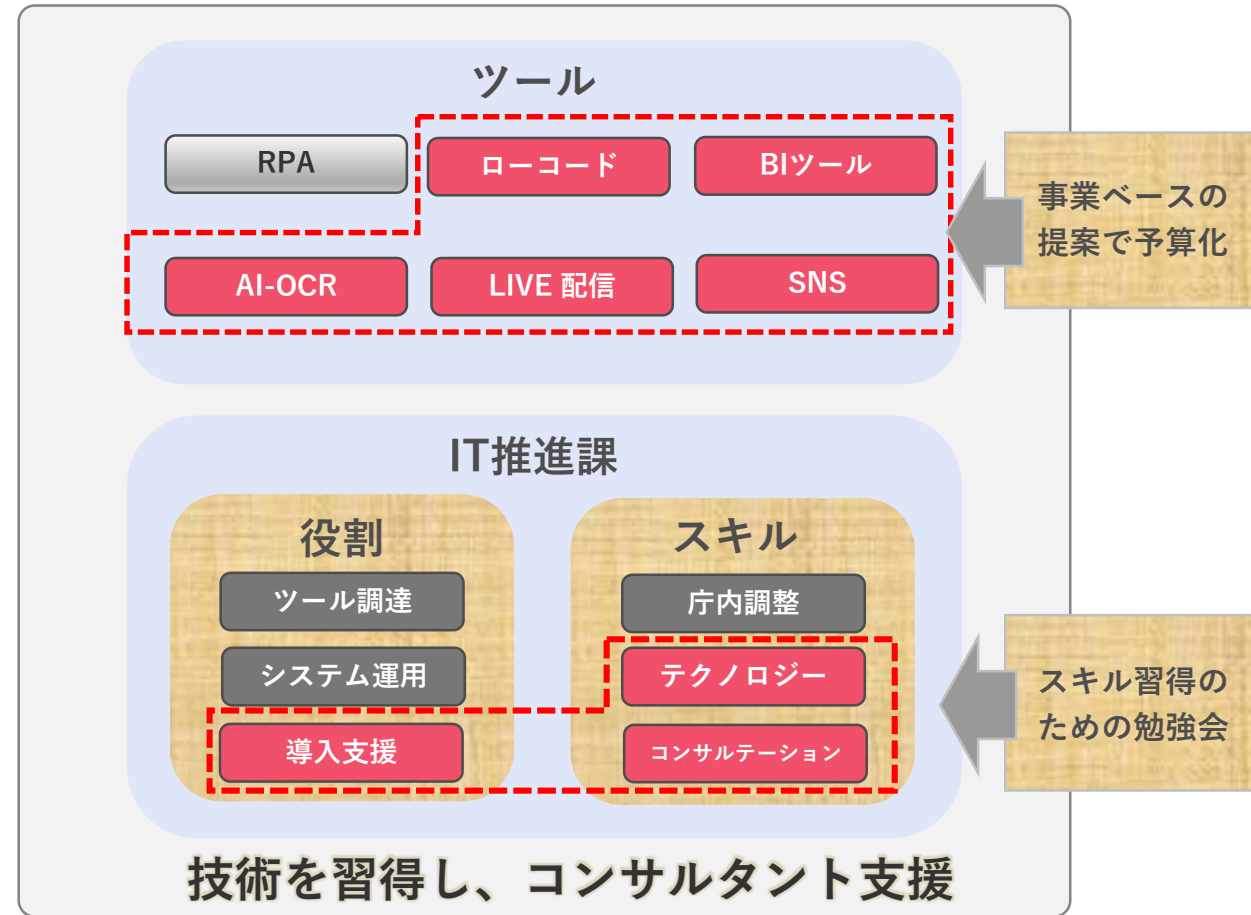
ツール

RPA

ローコード

BIツール

AI-OCR

LIVE 配信

SNS

事業ベースの提案で予算化

IT推進課

役割

ツール調達

システム運用

導入支援

スキル

庁内調整

テクノロジー

コンサルテーション

スキル習得のための勉強会

技術を習得し、コンサルタント支援